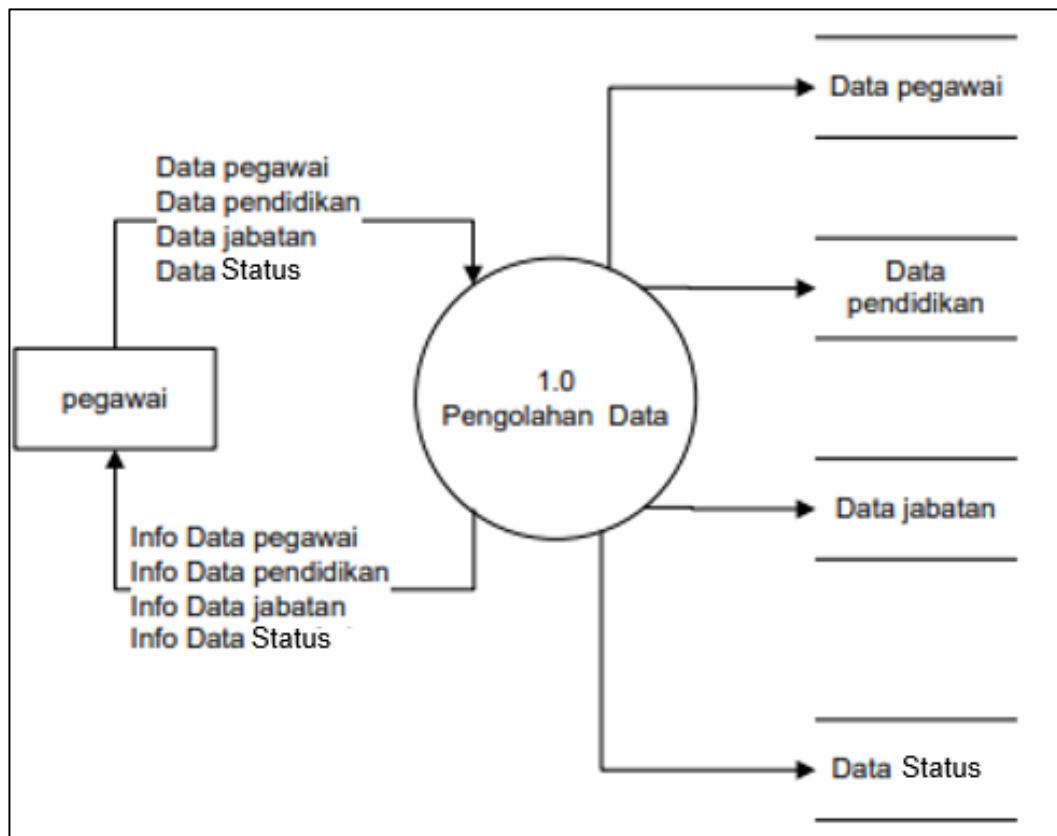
Data pegawai
Data pendidikan
Data jabatan
Data Status

pegawai

Info Data pegawai
Info Data pendidikan
Info Data jabatan
Info Data Status

1.0
Pengolahan Data

Data pegawai

Data pendidikan

Data jabatan

Data Status